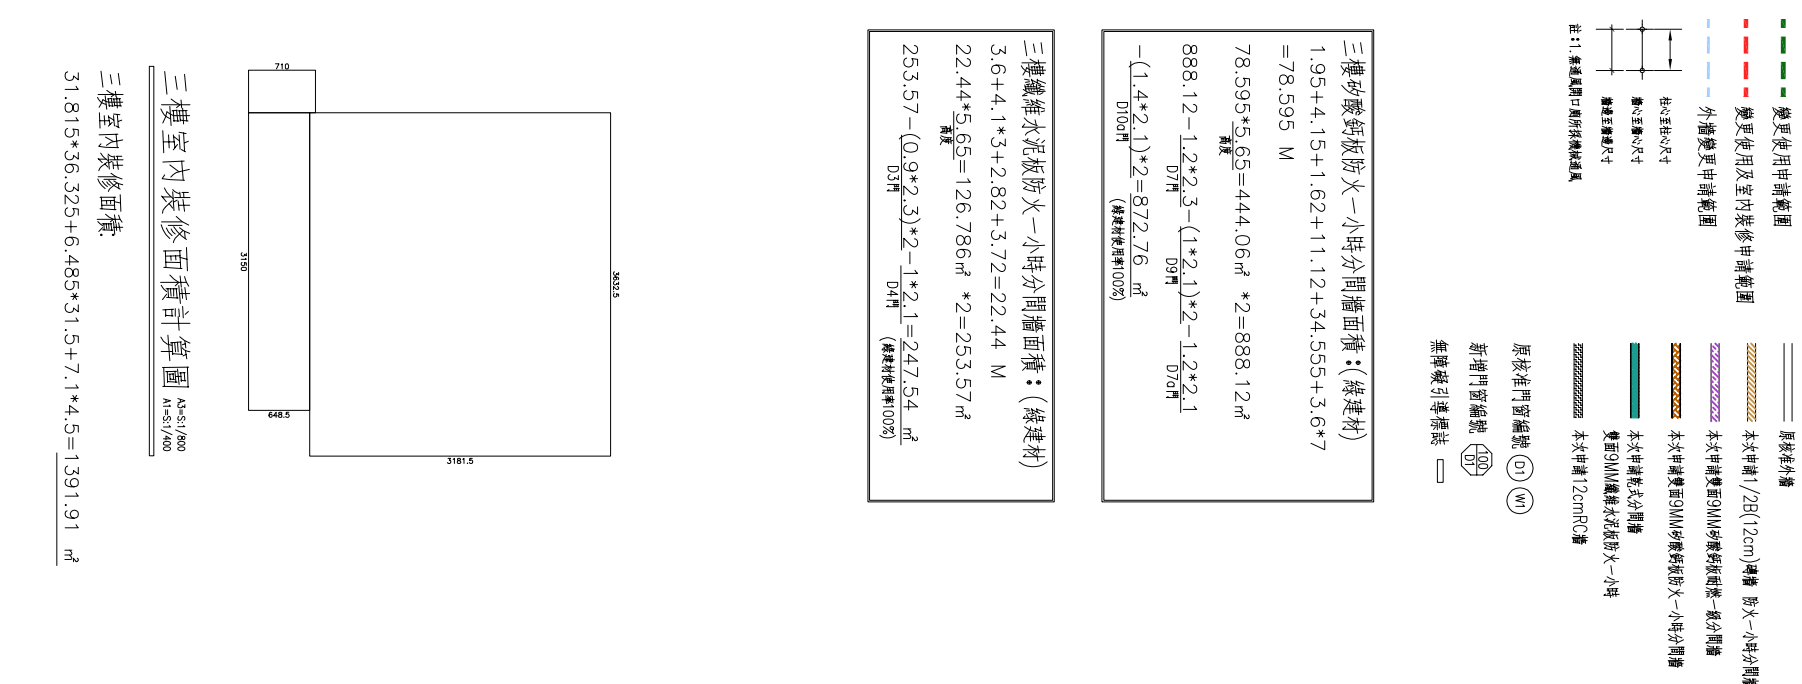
變更使用申請範圍
變更使用及室內裝修申請範圍
外牆變更申請範圍
柱心至柱心尺寸
牆心至牆心尺寸
牆邊至牆邊尺寸
註:1.牆邊風閘口處所誤牆通風

原核准外牆
本次申請1/2B(12cm)磚牆 防火一小時分間牆
本次申請雙面9MM矽酸鈣板耐燃一級分間牆
本次申請雙面9MM矽酸鈣板防火一小時分間牆
本次申請乾式分間牆 雙面9MM纖維水泥板防火一小時
本次申請12cmRC牆
原核准門窗編號 D1 W1
新增門窗編號 100 D1
無障礙引導標誌

三樓矽酸鈣板防火一小時分間牆面積:(綠建材)
1.95+4.15+1.62+11.12+34.555+3.6*7
=78.595 M
78.595*5.65=444.06㎡ *2=888.12㎡
高度
888.12−1.2*2.3−(1*2.1)*2−1.2*2.1
D7門 D9門 D7a門
−(1.4*2.1)*2=872.76 ㎡
D10a門 (綠建材使用率100%)

三樓纖維水泥板防火一小時分間牆面積:(綠建材)
3.6+4.1*3+2.82+3.72=22.44 M
22.44*5.65=126.786㎡ *2=253.57㎡
高度
253.57−(0.9*2.3)*2−1*2.1=247.54 ㎡
D3門 D4門 (綠建材使用率100%)

710
3150
3632.5
648.5
3181.5

三樓室內裝修面積計算圖
A3=S1/800
A1=S1/400
三樓室內裝修面積.
31.815*36.325+6.485*31.5+7.1*4.5=1391.91 ㎡